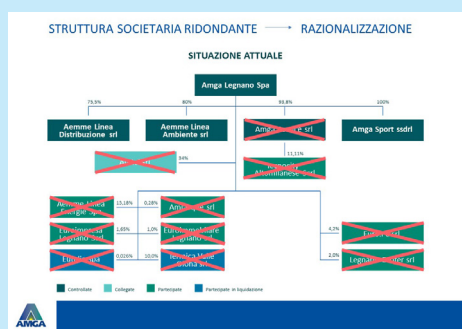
STRUTTURA SOCIETARIA RIDONDANTE → RAZIONALIZZAZIONE

SITUAZIONE ATTUALE

Amga Legnano Spa

75,5%

80%

93,8%

100%

Aemme Linea Distribuzione srl

Aemme Linea Ambiente srl

Amga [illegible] srl

Amga Sport ssdrl

A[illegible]

34%

11,11%

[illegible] Altomilanese Scrl

Aemme Linea Energie Spa

15,18%

0,28%

Ami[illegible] srl

Eurolimmesa Legnano Srl

1,65%

1,0%

Euro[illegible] Legnano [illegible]

Euro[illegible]

0,016%

10,0%

Tennola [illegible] srl

4,2%

E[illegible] srl

2,0%

Legna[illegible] srl

Controllate

Collegate

Partecipate

Partecipate in liquidazione

AMGA